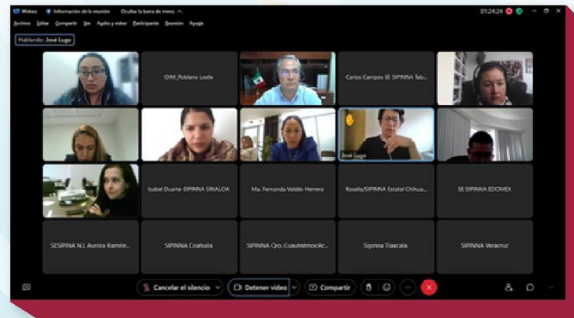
Webex Información de la reunión Ocultar la barra de menú 01:24:24

Archivo Editar Compartir Ver Audio y vídeo Participante Reunión Ayuda

Hablando: José Lugo

OIM_Poblano Leslie

Carlos Campos SE SIPINNA Tab...

José Lugo

Isabel Duarte-SIPINNA SINALOA

Ma. Fernanda Valdés Herrera

Rosella/SIPINNA Estatal Chihua...

SE SIPINNA EDOMEX

SESIPINNA N.L Aurora Ramire...

SIPINNA Coahuila

SIPINNA Qro. CuauhtémocAc...

Sipinna Tlaxcala

SIPINNA Veracruz

Cancelar el silencio

Detener vídeo

Compartir